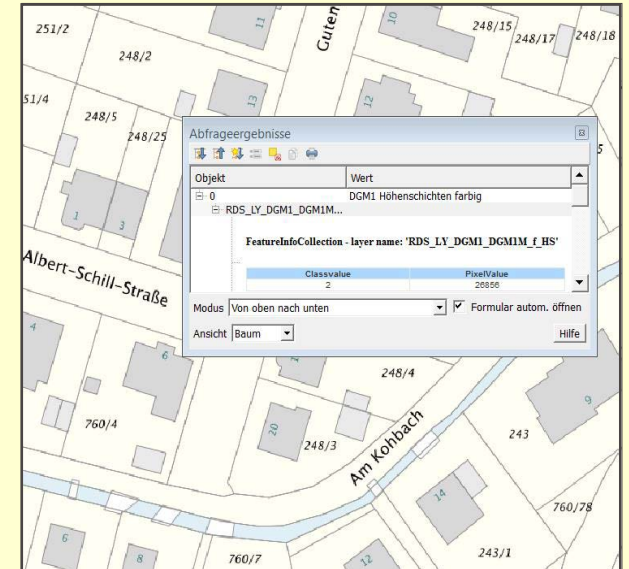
251/2
11
Guten
10
248/15
248/17
248/18
248/2
13
51/4
248/5
248/25
12
Abfrageergebnisse
Objekt
Wert
0
DGM1 Höhenschichten farbig
RDS_LY_DGM1_DGM1M...
FeatureInfoCollection - layer name: 'RDS_LY_DGM1_DGM1M_f_HS'

| Classvalue | PixelValue |
|---|---|
| 2 | 26856 |

Modus Von oben nach unten
Formular autom. öffnen
Ansicht Baum
Hilfe
1
3
Albert-Schill-Straße
4
6
248/4
9
760/4
20
248/3
Am Kohbach
243
14
760/78
6
8
760/7
12
243/1